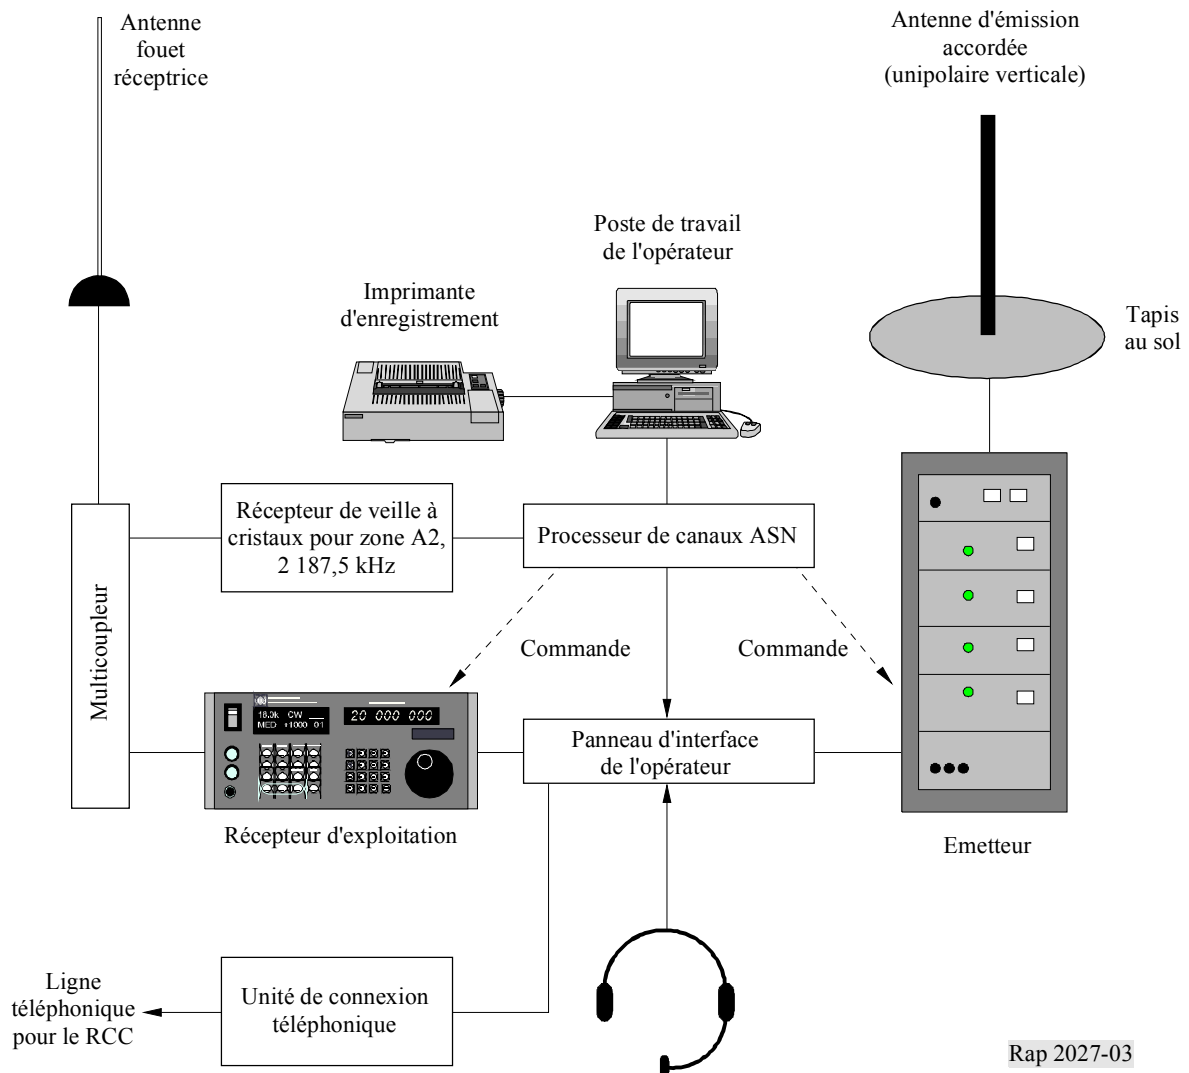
Antenne fouet réceptrice

Antenne d'émission accordée (unipolaire verticale)

Poste de travail de l'opérateur

Imprimante d'enregistrement

Tapis au sol

Récepteur de veille à cristaux pour zone A2, 2 187,5 kHz

Processeur de canaux ASN

Multicoupleur

Commande

Commande

18.0k CW MED +1000 01

20 000 000

Panneau d'interface de l'opérateur

Récepteur d'exploitation

Emetteur

Ligne téléphonique pour le RCC

Unité de connexion téléphonique

Rap 2027-03